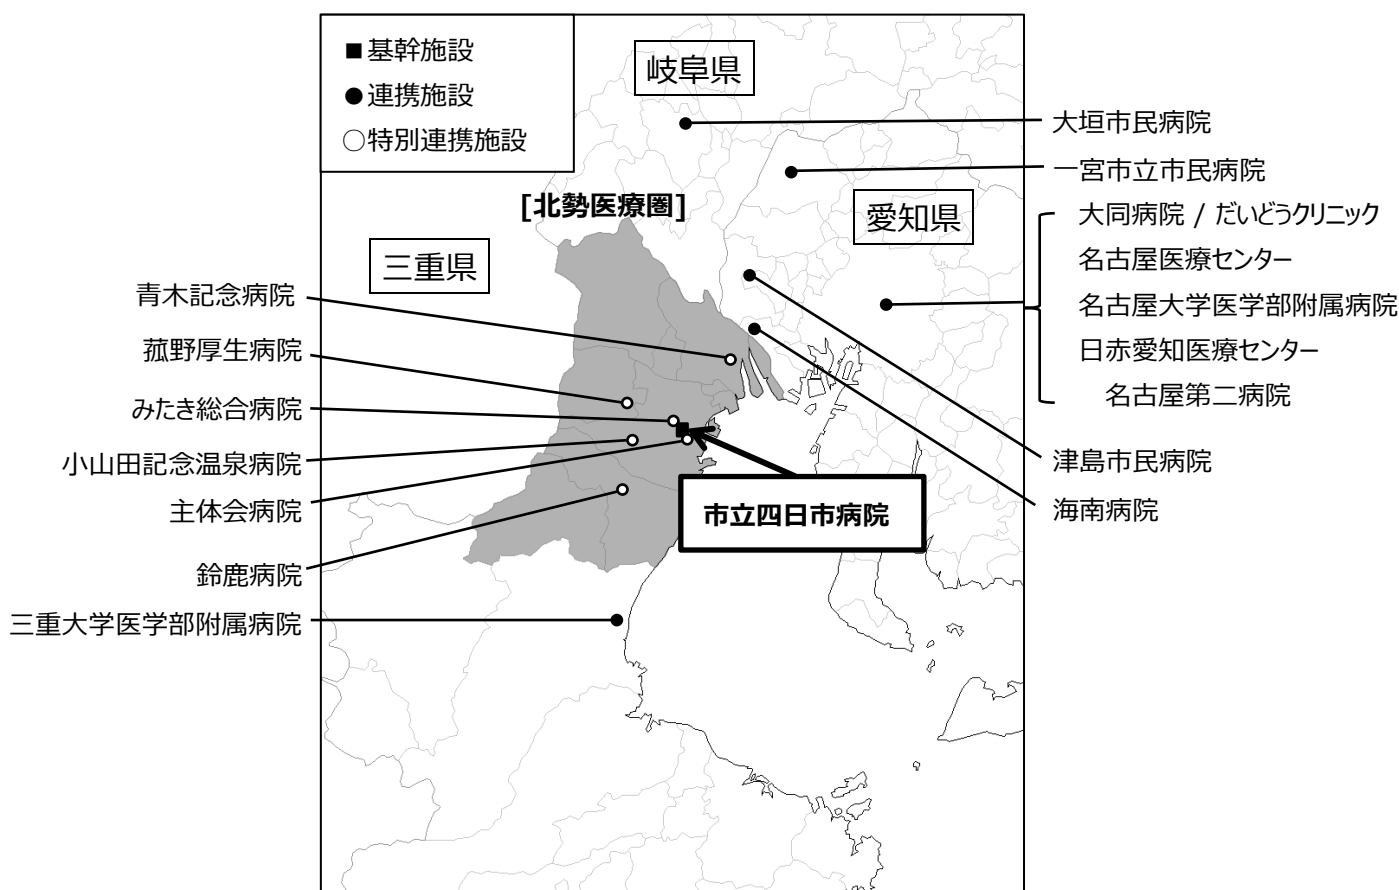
■基幹施設
●連携施設
○特別連携施設

岐阜県

[北勢医療圏]

三重県

愛知県

大垣市民病院
一宮市立市民病院
大同病院 / だいどうクリニック
名古屋医療センター
名古屋大学医学部附属病院
日赤愛知医療センター
名古屋第二病院
津島市民病院
海南病院

青木記念病院
菰野厚生病院
みたき総合病院
小山田記念温泉病院
主体会病院
鈴鹿病院
三重大学医学部附属病院

市立四日市病院